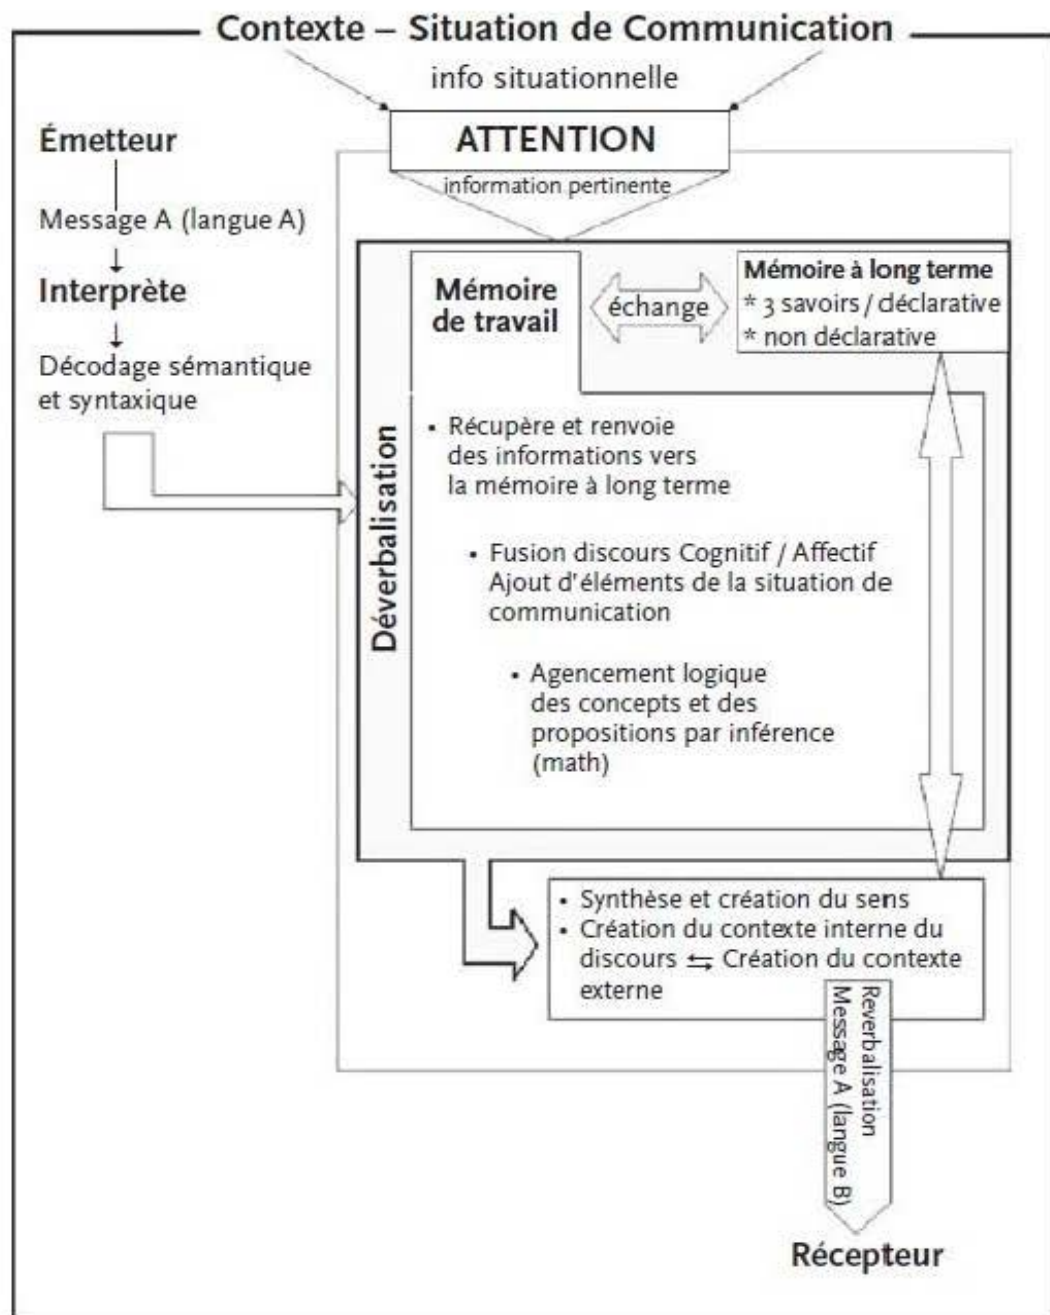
Contexte – Situation de Communication

info situationnelle

ATTENTION

information pertinente

Émetteur

Message A (langue A)

Interprète

Décodage sémantique et syntaxique

Déverbalisation

Mémoire de travail

échange

Mémoire à long terme
* 3 savoirs / déclarative
* non déclarative

• Récupère et renvoie des informations vers la mémoire à long terme

• Fusion discours Cognitif / Affectif
Ajout d'éléments de la situation de communication

• Agencement logique des concepts et des propositions par inférence (math)

• Synthèse et création du sens
• Création du contexte interne du discours ⇆ Création du contexte externe

Reverbalisation
Message A (langue B)

Récepteur